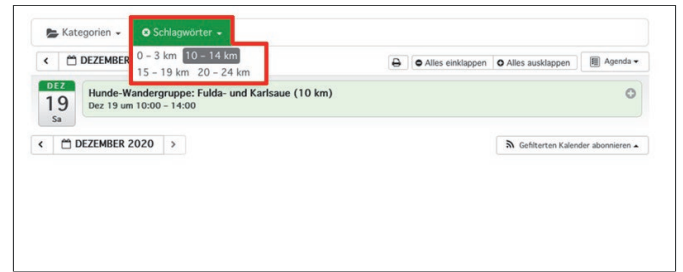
Kategorien ▾ Schlagwörter ▾

0 – 3 km 10 – 14 km
15 – 19 km 20 – 24 km

DEZEMBER

Alles einklappen Alles ausklappen Agenda ▾

DEZ
19
Sa

Hunde-Wandergruppe: Fulda- und Karlsaue (10 km)
Dez 19 um 10:00 – 14:00

DEZEMBER 2020

Gefilterten Kalender abonnieren ▴